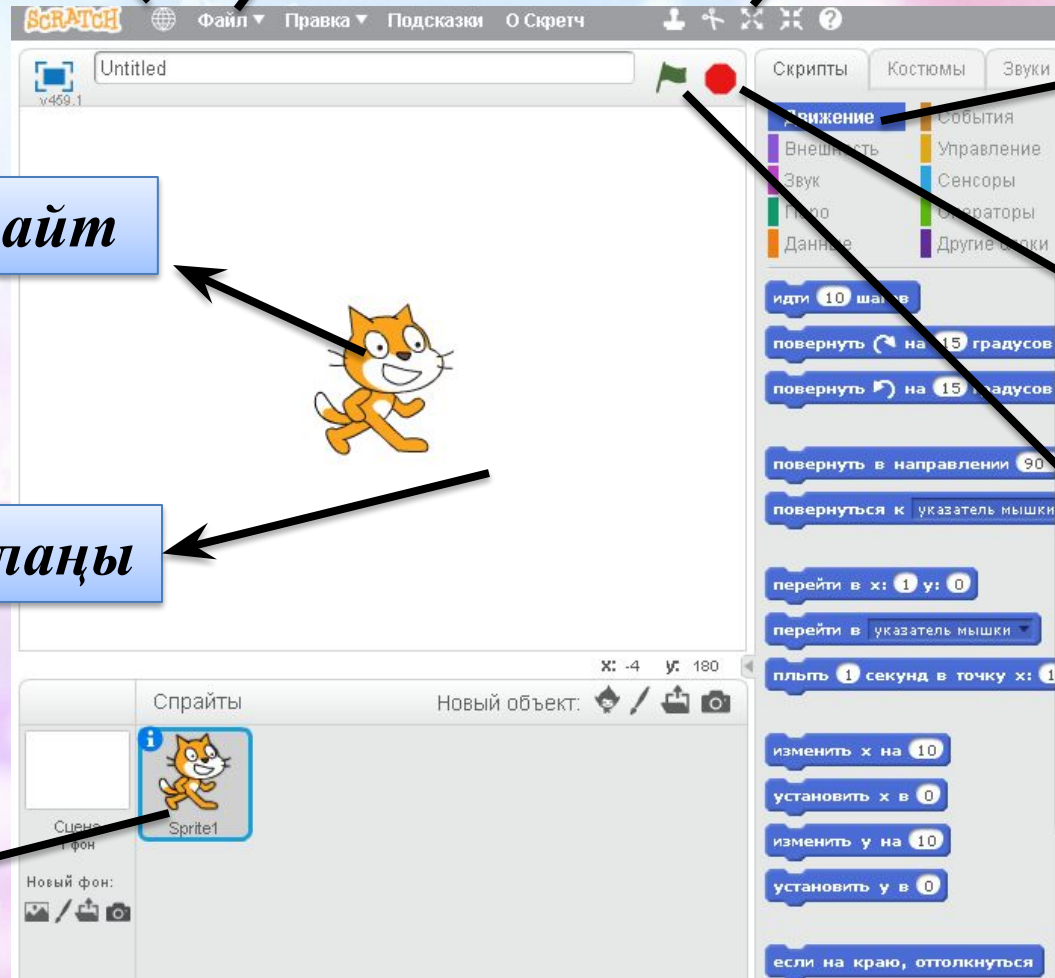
SCRATCH Файл ▾ Правка ▾ Подсказки О Скретч

Untitled
v459.1

Скрипты Костюмы Звуки

Движение События
Внешность Управление
Звук Сенсоры
Перо Операторы
Данные Другие блоки

айт

алаңы

идти 10 шагов
повернуть на 15 градусов
повернуть на 15 градусов
повернуть в направлении 90
повернуться к указатель мышки
перейти в x: 1 y: 0
перейти в указатель мышки
плыть 1 секунд в точку x: 1
изменить x на 10
установить x в 0
изменить y на 10
установить y в 0
если на краю, оттолкнуться

x: -4 y: 180

Спрайты Новый объект:

Сцена
1 фон
Новый фон:

Sprite1